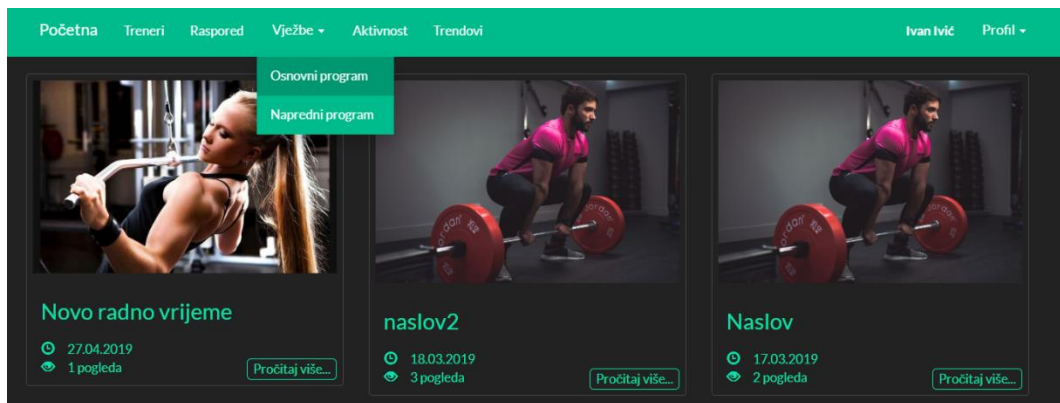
Početna Treneri Raspored Vježbe ▾ Aktivnost Trendovi Ivan Ivić Profil ▾

Osnovni program
Napredni program

Novo radno vrijeme
27.04.2019
1 pogleda
Pročitaj više...

naslov2
18.03.2019
3 pogleda
Pročitaj više...

Naslov
17.03.2019
2 pogleda
Pročitaj više...